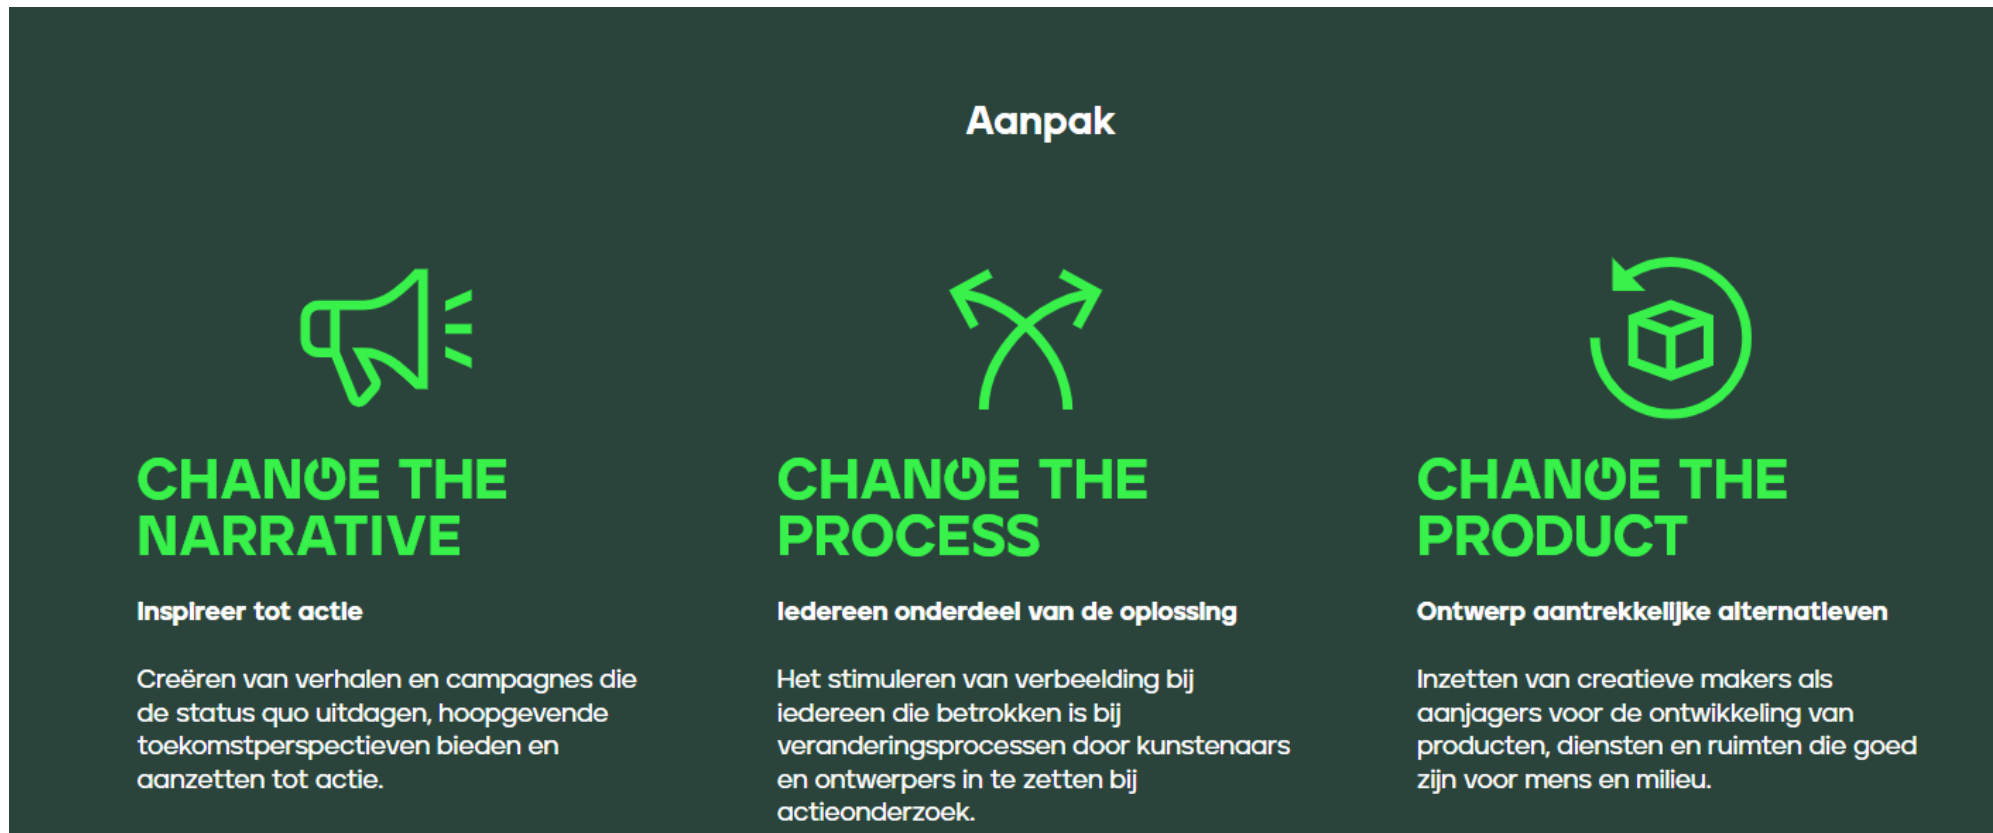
Aanpak

CHANGE THE NARRATIVE

Inspireer tot actie

Creëren van verhalen en campagnes die de status quo uitdagen, hoopgevende toekomstperspectieven bieden en aanzetten tot actie.

CHANGE THE PROCESS

Iedereen onderdeel van de oplossing

Het stimuleren van verbeelding bij iedereen die betrokken is bij veranderingsprocessen door kunstenaars en ontwerpers in te zetten bij actieonderzoek.

CHANGE THE PRODUCT

Ontwerp aantrekkelijke alternatieven

Inzetten van creatieve makers als aanjagers voor de ontwikkeling van producten, diensten en ruimten die goed zijn voor mens en milieu.